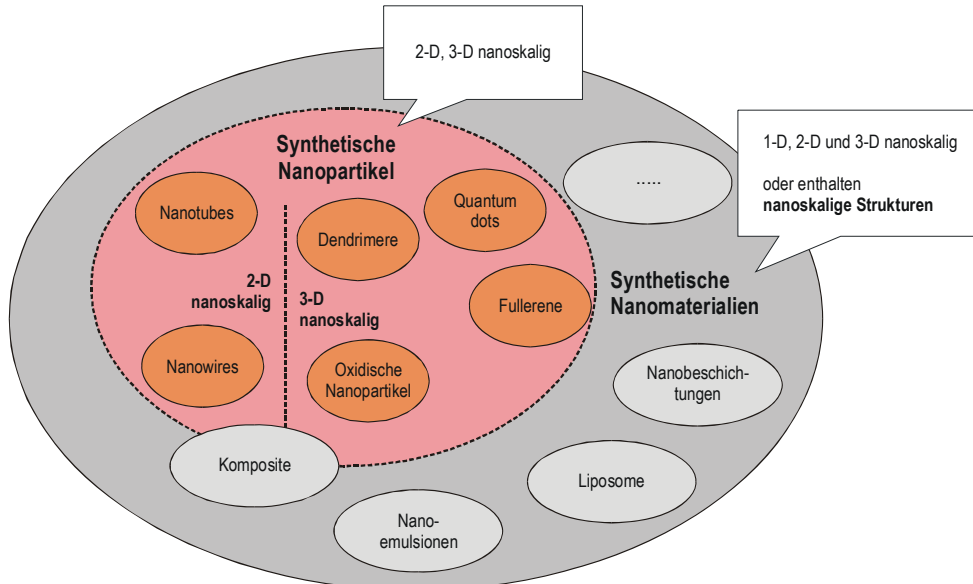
2-D, 3-D nanoskalig

1-D, 2-D und 3-D nanoskalig

oder enthalten **nanoskalige Strukturen**

**Synthetische Nanopartikel**

Nanotubes

Dendrimere

Quantum dots

**2-D nanoskalig**

**3-D nanoskalig**

Fullerene

Nanowires

Oxidische Nanopartikel

.....

**Synthetische Nanomaterialien**

Nanobeschichtungen

Komposite

Liposome

Nanoemulsionen